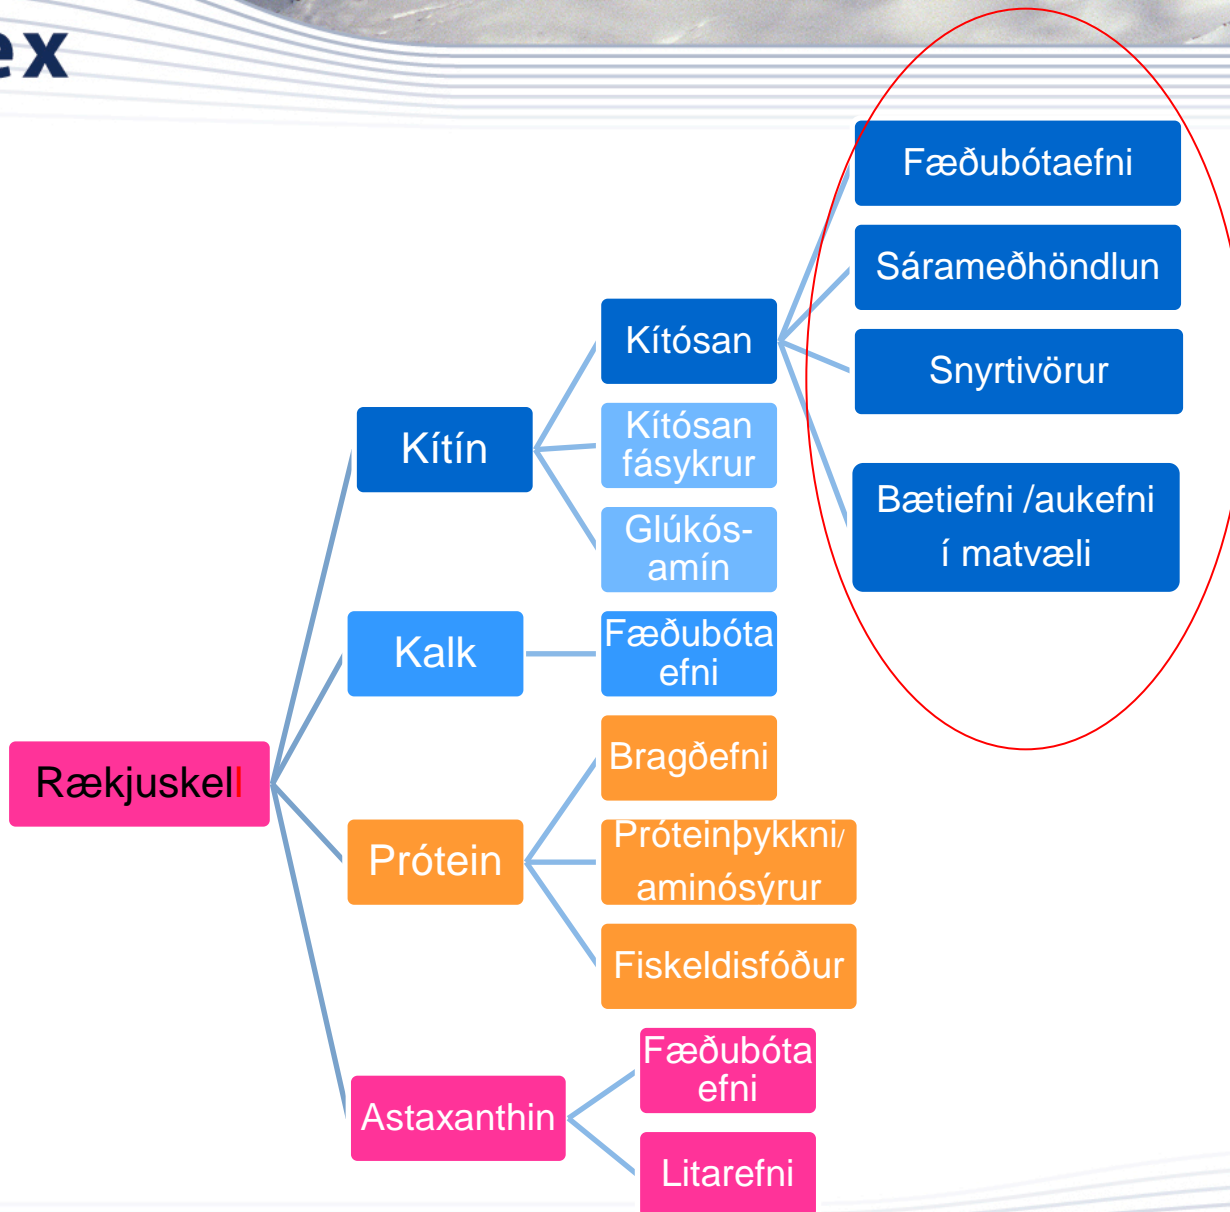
ex

Rækjuskell

Kítín

Kítósan

Fæðubótaefni

Sárameðhöndlun

Snyrtivörur

Bætiefni /aukefni í matvæli

Kítósan fásykrur

Glúkós-amín

Kalk

Fæðubóta efni

Prótein

Bragðefni

Próteinþykkni/ aminósýrur

Fiskeldisfóður

Astaxanthin

Fæðubóta efni

Litarefni